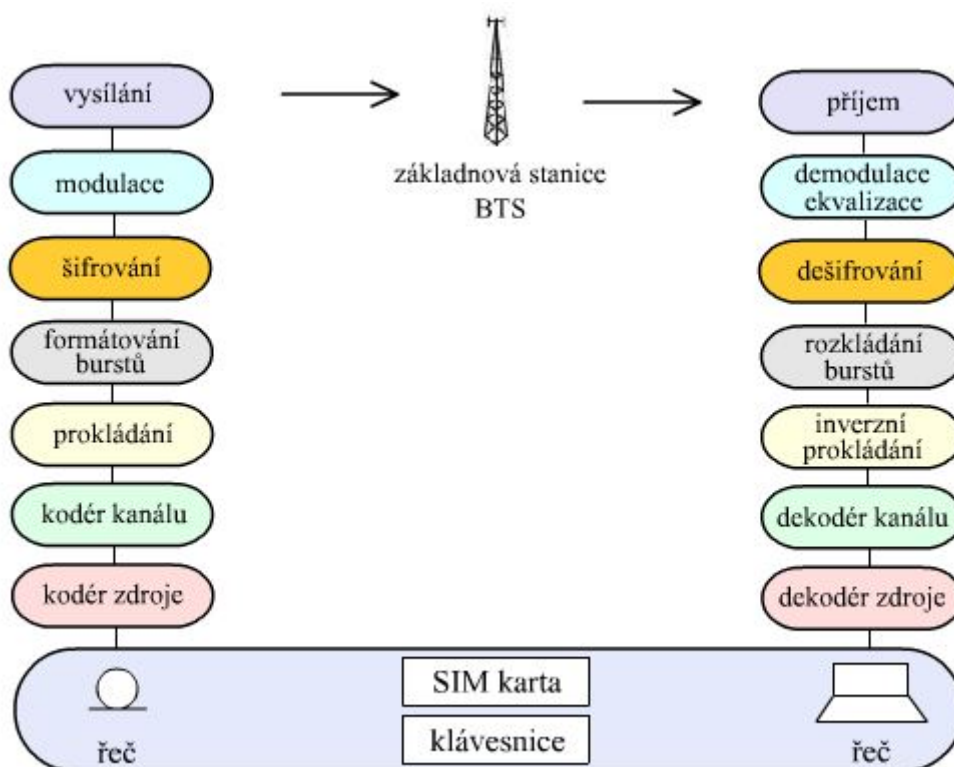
vysílání

modulace

šifrování

formátování burstů

prokládání

kodér kanálu

kodér zdroje

základnová stanice
BTS

příjem

demodulace ekvalizace

dešifrování

rozkládání burstů

inverzní prokládání

dekodér kanálu

dekodér zdroje

SIM karta

klávesnice

řeč

řeč